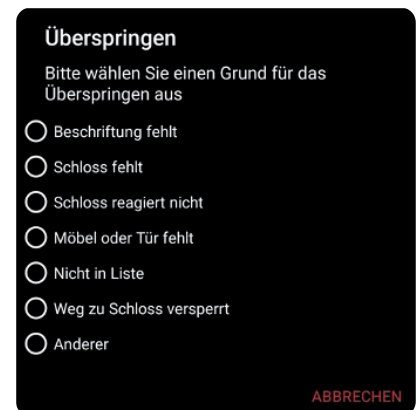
Überspringen

Bitte wählen Sie einen Grund für das Überspringen aus

Beschriftung fehlt

Schloss fehlt

Schloss reagiert nicht

Möbel oder Tür fehlt

Nicht in Liste

Weg zu Schloss versperrt

Anderer

ABBRECHEN